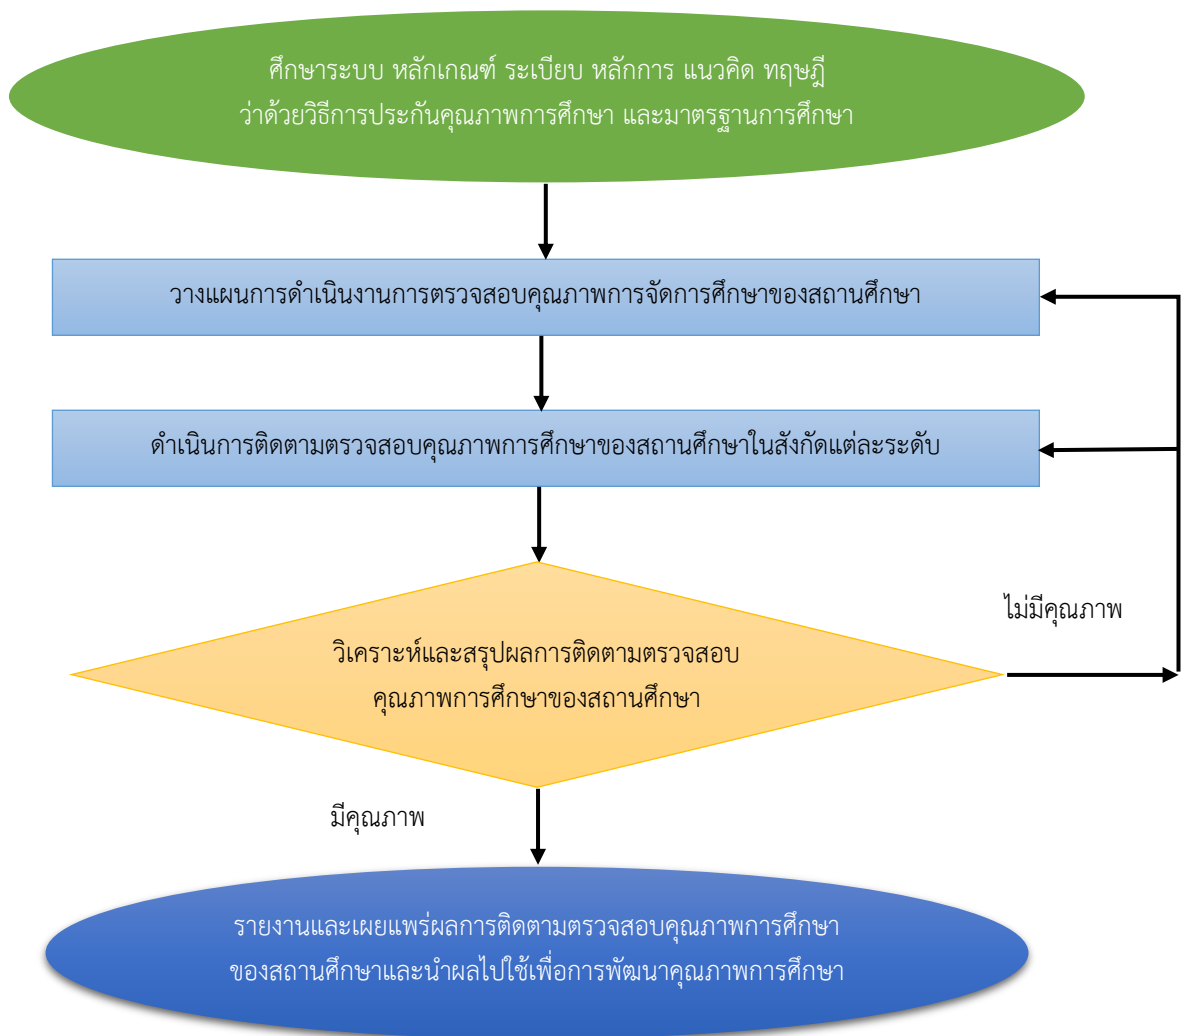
ศึกษาระบบ หลักเกณฑ์ ระเบียบ หลักการ แนวคิด ทฤษฎี
ว่าด้วยวิธีการประกันคุณภาพการศึกษา และมาตรฐานการศึกษา

วางแผนการดำเนินงานการตรวจสอบคุณภาพการจัดการศึกษาของสถานศึกษา

ดำเนินการติดตามตรวจสอบคุณภาพการศึกษาของสถานศึกษาในสังกัดแต่ละระดับ

ไม่มีคุณภาพ

วิเคราะห์และสรุปผลการติดตามตรวจสอบ
คุณภาพการศึกษาของสถานศึกษา

มีคุณภาพ

รายงานและเผยแพร่ผลการติดตามตรวจสอบคุณภาพการศึกษา
ของสถานศึกษาและนำผลไปใช้เพื่อการพัฒนาคุณภาพการศึกษา